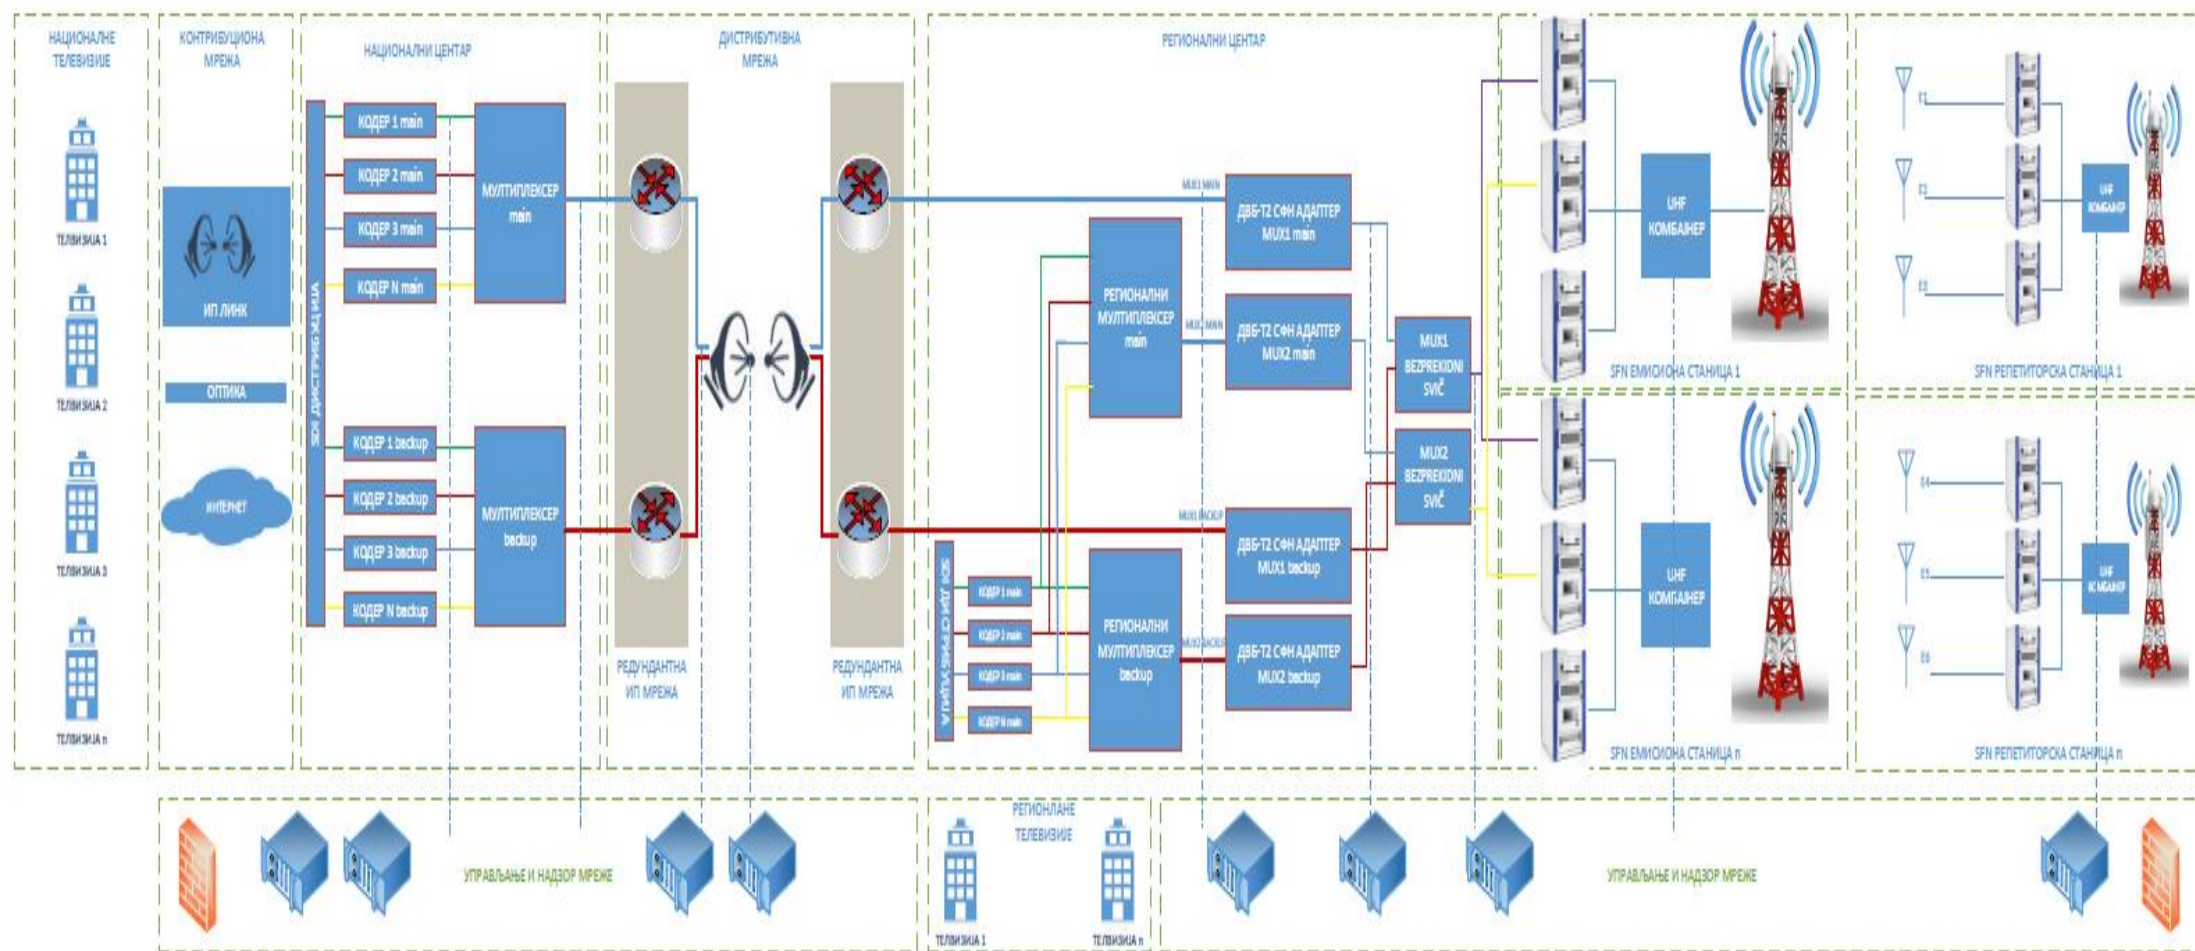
НАЦИОНАЛНЕ ТЕЛЕВИЗИЈЕ

ТЕЛВИЗИЈА 1

ТЕЛВИЗИЈА 2

ТЕЛВИЗИЈА 3

ТЕЛВИЗИЈА n

КОНТРИБУЦИОНА МРЕЖА

ИП ЛИНК

ОПТИКА

ИНТЕРНЕТ

НАЦИОНАЛНИ ЦЕНТАР

SDI ДИСТРИБУЦИЈА

КОДЕР 1 main

КОДЕР 2 main

КОДЕР 3 main

КОДЕР N main

МУЛТИПЛЕКСЕР main

КОДЕР 1 backup

КОДЕР 2 backup

КОДЕР 3 backup

КОДЕР N backup

МУЛТИПЛЕКСЕР backup

ДИСТРИБУТИВНА МРЕЖА

РЕДУНДАНТНА ИП МРЕЖА

РЕДУНДАНТНА ИП МРЕЖА

РЕГИОНАЛНИ ЦЕНТАР

MUX1 MAIN

ДВБ-Т2 СФН АДАПТЕР MUX1 main

РЕГИОНАЛНИ МУЛТИПЛЕКСЕР main

MUX2 MAIN

ДВБ-Т2 СФН АДАПТЕР MUX2 main

MUX1 BEZPREKIDNI SVIČ

MUX2 BEZPREKIDNI SVIČ

MUX1 BACKUP

ДВБ-Т2 СФН АДАПТЕР MUX1 backup

SDI ДИСТРИБУЦИЈА

КОДЕР 1 main

КОДЕР 2 main

КОДЕР 3 main

КОДЕР N main

РЕГИОНАЛНИ МУЛТИПЛЕКСЕР backup

MUX2 BACKUP

ДВБ-Т2 СФН АДАПТЕР MUX2 backup

UHF КОМБАЈНЕР

SFN ЕМИСИОНА СТАНИЦА 1

UHF КОМБАЈНЕР

SFN ЕМИСИОНА СТАНИЦА n

E1

E2

E3

UHF КОМБАЈНЕР

SFN РЕПЕТИТОРСКА СТАНИЦА 1

E4

E5

E6

UHF КОМБАЈНЕР

SFN РЕПЕТИТОРСКА СТАНИЦА n

УПРАВЉАЊЕ И НАДЗОР МРЕЖЕ

РЕГИОНАЛНЕ ТЕЛЕВИЗИЈЕ

ТЕЛВИЗИЈА 1

ТЕЛВИЗИЈА n

УПРАВЉАЊЕ И НАДЗОР МРЕЖЕ